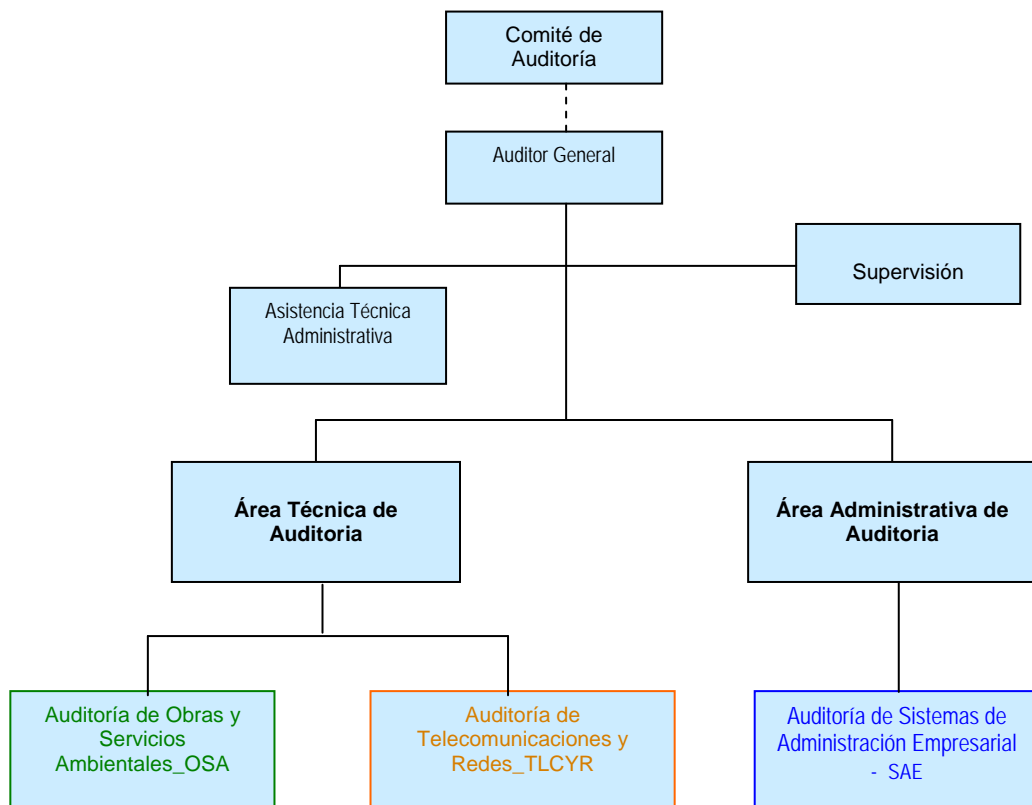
Comité de Auditoría

Auditor General

Supervisión

Asistencia Técnica Administrativa

Área Técnica de Auditoria

Área Administrativa de Auditoria

Auditoría de Obras y Servicios Ambientales_OSA

Auditoría de Telecomunicaciones y Redes_TLCYR

Auditoría de Sistemas de Administración Empresarial - SAE